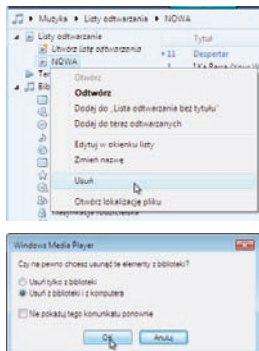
Muzyka ▸ Listy odtwarzania ▸ NOWA

Listy odtwarzania
Utwórz listę odtwarzania
NOWA
Tel
Bib

Tytuł
11 Desperter
1 Ka Bana (Avec W

Otwórz
Odtwórz
Dodaj do „Lista odtwarzania bez tytułu"
Dodaj do teraz odtwarzanych
Edytuj w okienku listy
Zmień nazwę
Usuń
Otwórz lokalizację pliku

Windows Media Player
Czy na pewno chcesz usunąć te elementy z biblioteki?
Usuń tylko z biblioteki
Usuń z biblioteki i z komputera
Nie pokazuj tego komunikatu ponownie
OK
Anuluj